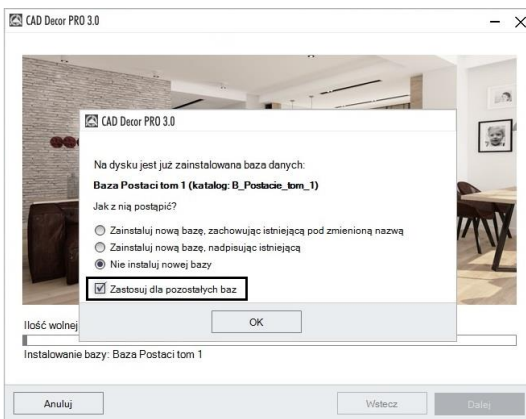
CAD Decor PRO 3.0

CAD Decor PRO 3.0

Na dysku jest już zainstalowana baza danych:

Baza Postaci tom 1 (katalog: B_Postacie_tom_1)

Jak z nią postąpić?

Zainstaluj nową bazę, zachowując istniejącą pod zmienioną nazwą

Zainstaluj nową bazę, nadpisując istniejącą

Nie instaluj nowej bazy

Zastosuj dla pozostałych baz

OK

Ilość wolnej

Instalowanie bazy: Baza Postaci tom 1

Anuluj

Wstecz

Dalej